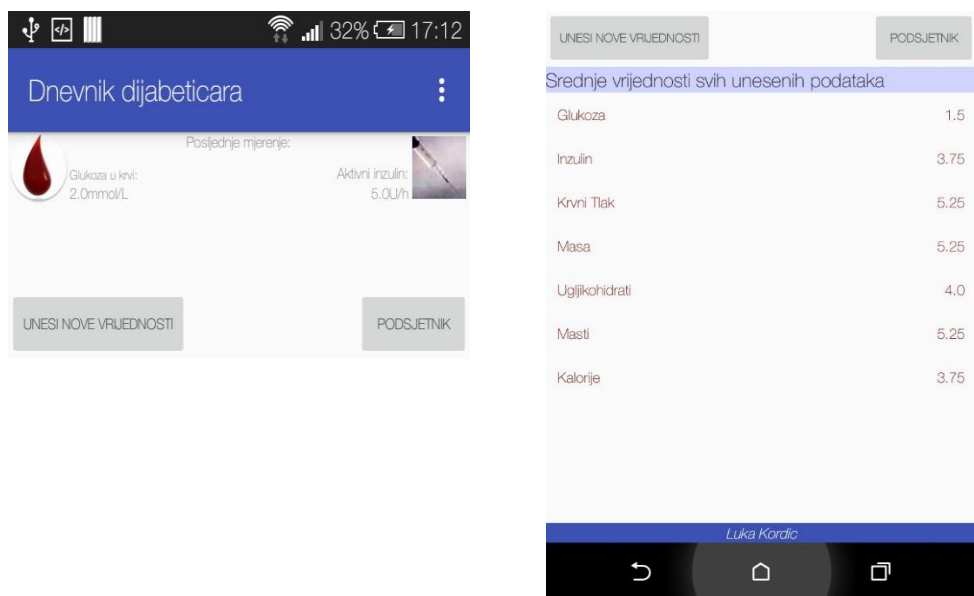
32% 17:12

Dnevnik dijabeticara

Posljednje mjerenje:

Glukoza u krvi:
2.0mmol/L

Aktivni inzulin:
5.0U/h

UNESI NOVE VRIJEDNOSTI

PODSJETNIK

UNESI NOVE VRIJEDNOSTI

PODSJETNIK

Srednje vrijednosti svih unesenih podataka

| | |
|---|---|
| Glukoza | 1.5 |
| Inzulin | 3.75 |
| Krvni Tlak | 5.25 |
| Masa | 5.25 |
| Ugljikohidrati | 4.0 |
| Masti | 5.25 |
| Kalorije | 3.75 |

Luka Kordic